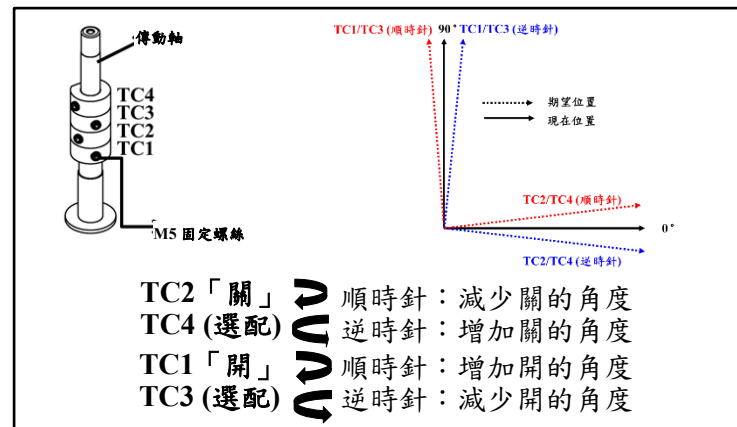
傳動軸
TC4
TC3
TC2
TC1
M5 固定螺絲

TC1/TC3 (順時針)
90°
TC1/TC3 (逆時針)
期望位置
現在位置
TC2/TC4 (順時針)
0°
TC2/TC4 (逆時針)

TC2「關」 順時針：減少關的角度
TC4 (選配) 逆時針：增加關的角度
TC1「開」 順時針：增加開的角度
TC3 (選配) 逆時針：減少開的角度